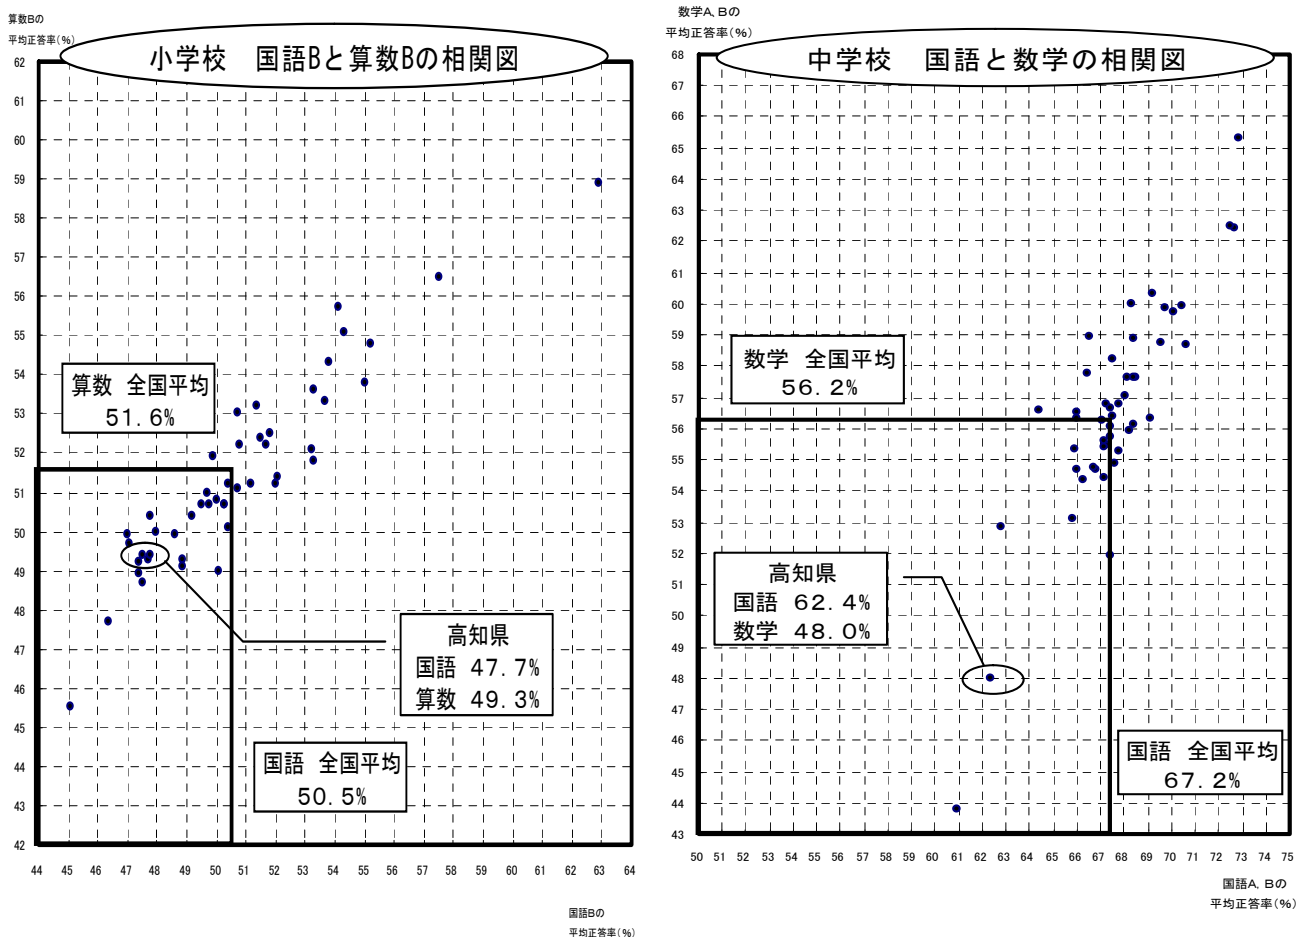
算数Bの
平均正答率(%)

小学校　国語Bと算数Bの相関図

62
61
60
59
58
57
56
55
54
53
52
51
50
49
48
47
46
45
44
43
42

算数 全国平均
51.6%

高知県
国語 47.7%
算数 49.3%

国語 全国平均
50.5%

44 45 46 47 48 49 50 51 52 53 54 55 56 57 58 59 60 61 62 63 64

国語Bの
平均正答率(%)

数学A, Bの
平均正答率(%)

中学校　国語と数学の相関図

68
67
66
65
64
63
62
61
60
59
58
57
56
55
54
53
52
51
50
49
48
47
46
45
44
43

数学 全国平均
56.2%

高知県
国語 62.4%
数学 48.0%

国語 全国平均
67.2%

50 51 52 53 54 55 56 57 58 59 60 61 62 63 64 65 66 67 68 69 70 71 72 73 74 75

国語A, Bの
平均正答率(%)